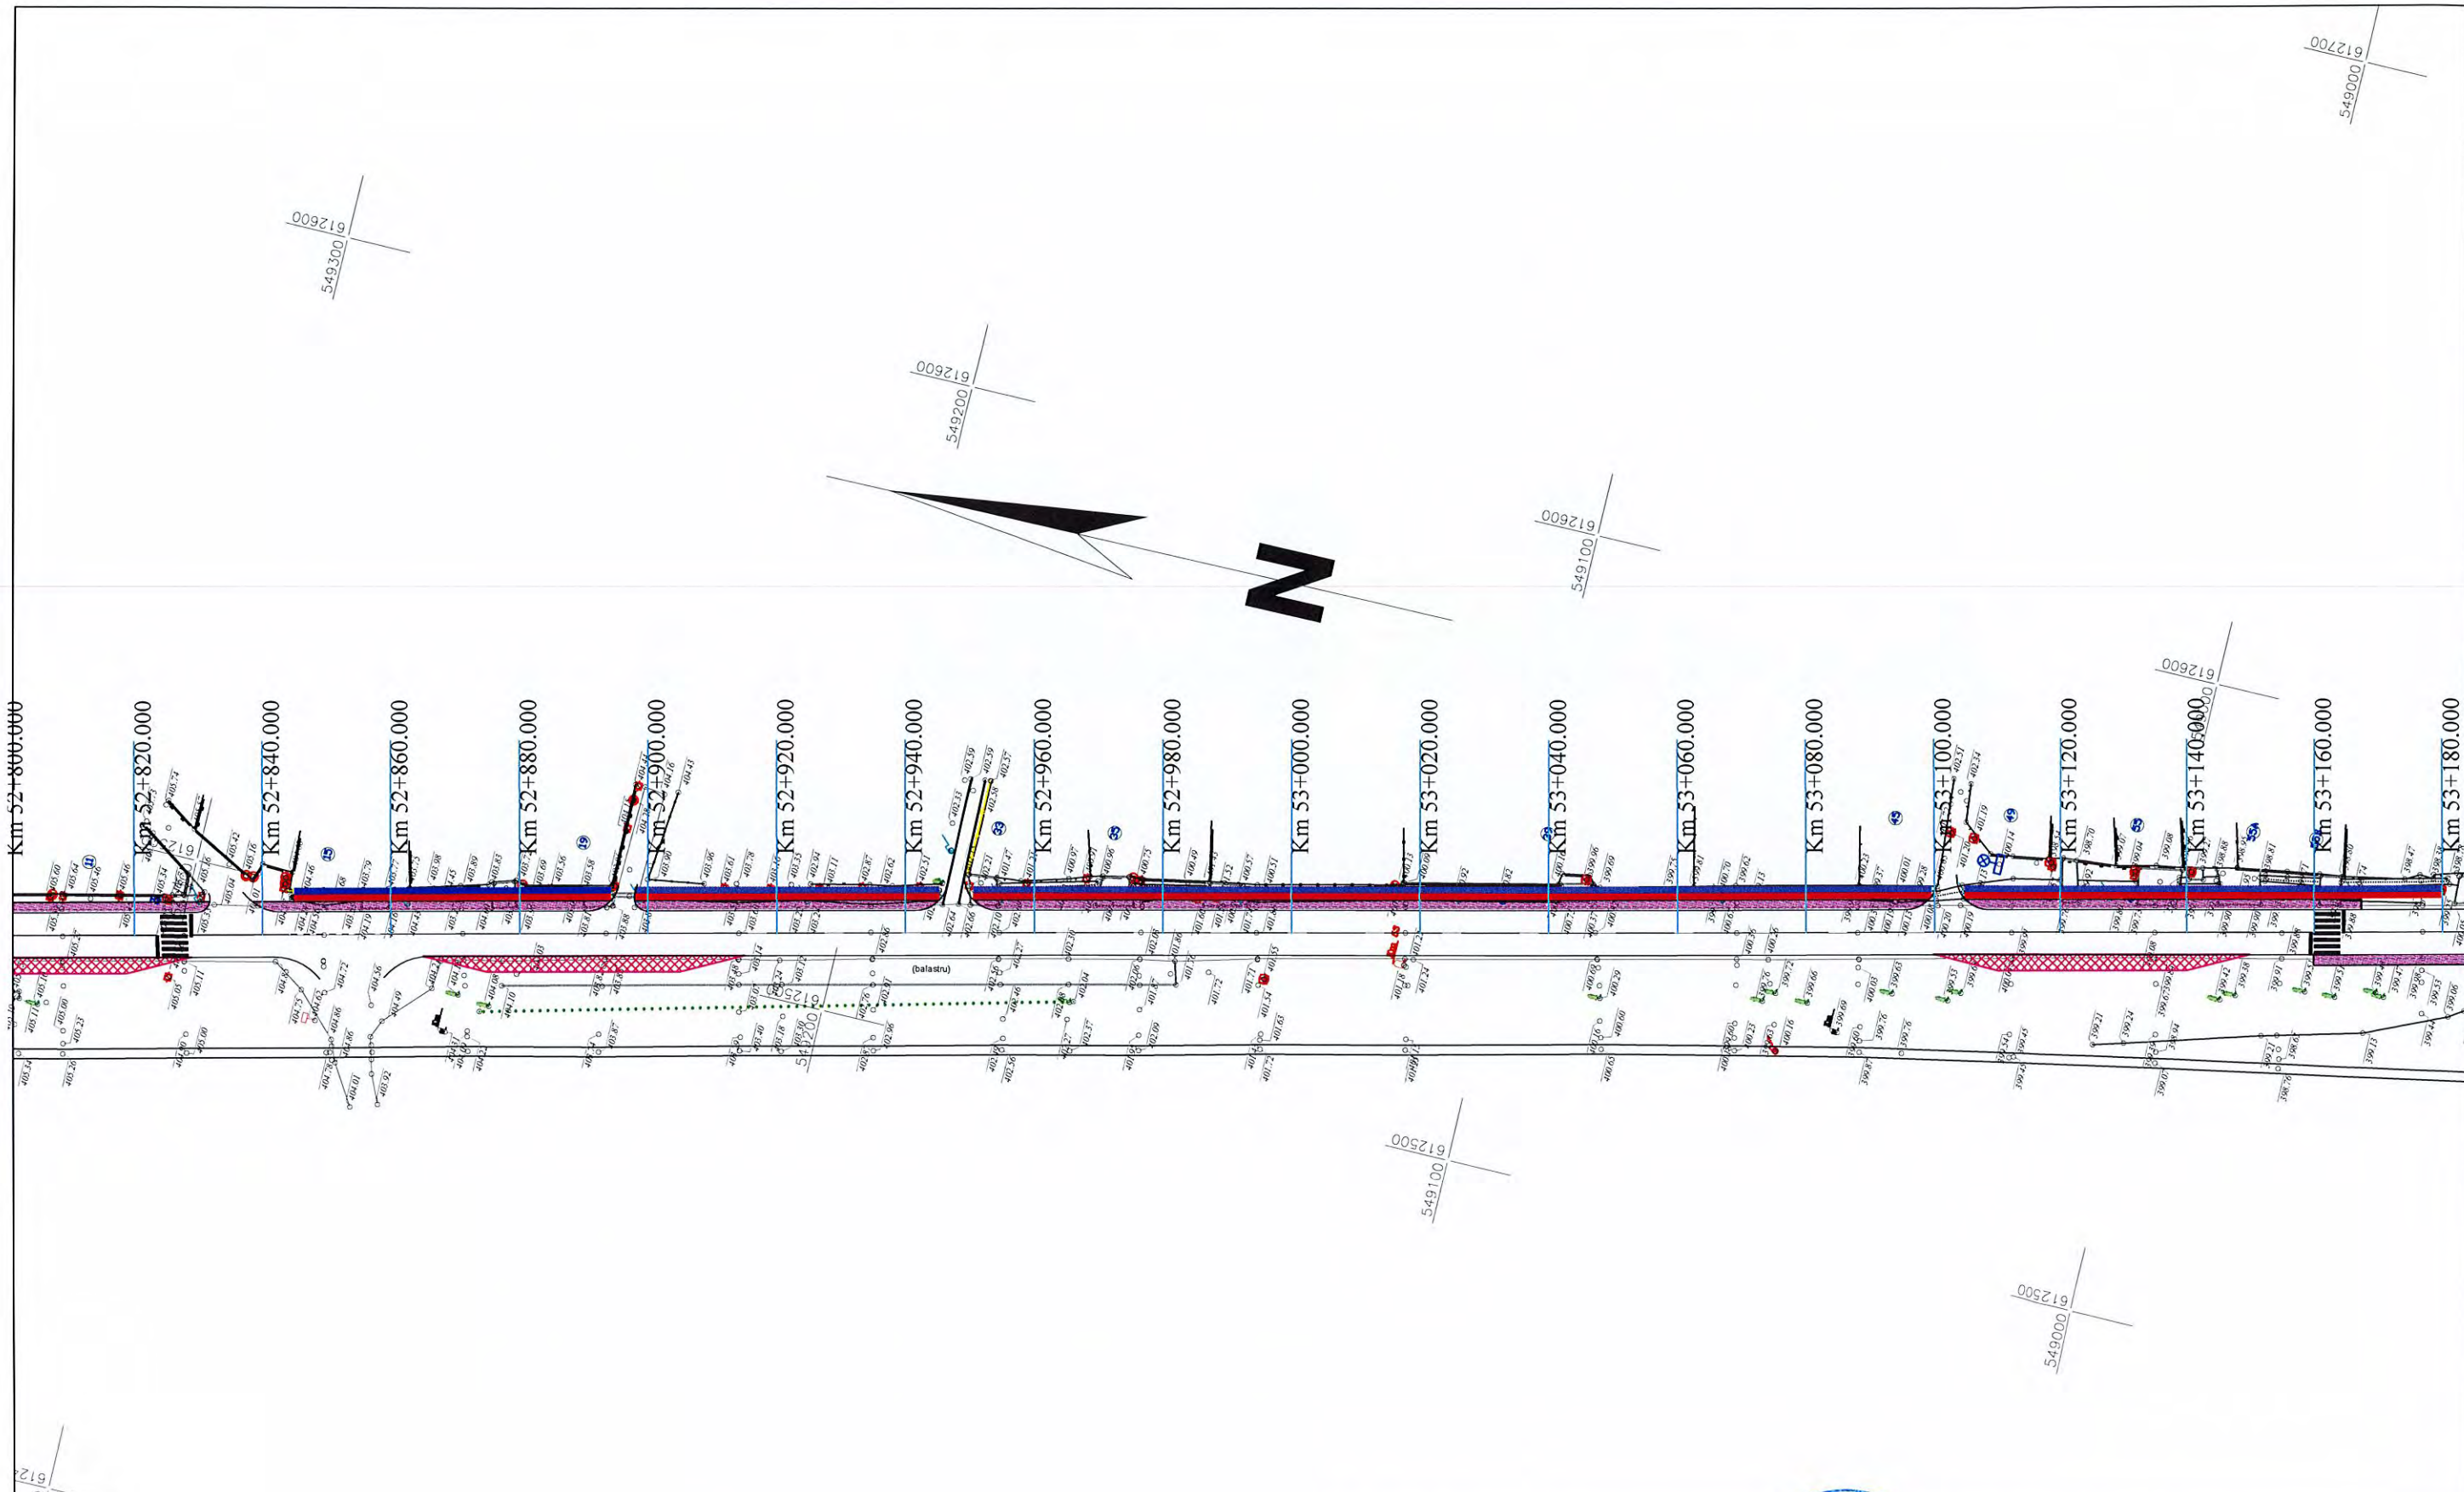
612700
549000

612600
549300

612600
549200

N

612600
549100

612600

Km 52+800.000
Km 52+820.000
Km 52+840.000
Km 52+860.000
Km 52+880.000
Km 52+900.000
Km 52+920.000
Km 52+940.000
Km 52+960.000
Km 52+980.000
Km 53+000.000
Km 53+020.000
Km 53+040.000
Km 53+060.000
Km 53+080.000
Km 53+100.000
Km 53+120.000
Km 53+140.000
Km 53+160.000
Km 53+180.000

(balastru)

612500
549100

612500
549000

612